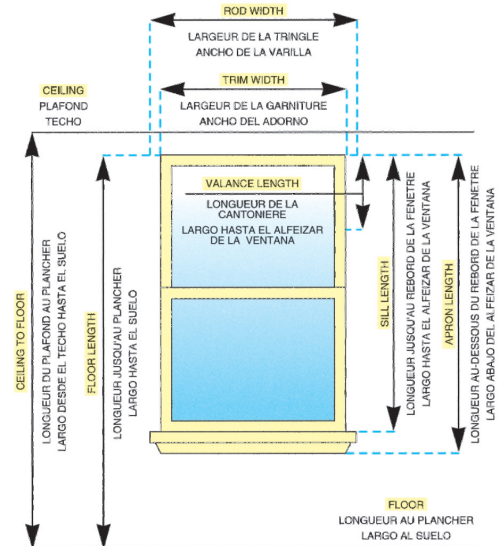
ROD WIDTH
LARGEUR DE LA TRINGLE
ANCHO DE LA VARILLA

TRIM WIDTH
LARGEUR DE LA GARNITURE
ANCHO DEL ADORNO

CEILING
PLAFOND
TECHO

VALANCE LENGTH
LONGUEUR DE LA CANTONIERE
LARGO HASTA EL ALFEIZAR DE LA VENTANA

CEILING TO FLOOR
LONGUEUR DU PLAFOND AU PLANCHER
LARGO DESDE EL TECHO HASTA EL SUELO

FLOOR LENGTH
LONGUEUR JUSQU'AU PLANCHER
LARGO HASTA EL SUELO

SILL LENGTH
LONGUEUR JUSQU'AU REBORD DE LA FENETRE
LARGO HASTA EL ALFEIZAR DE LA VENTANA

APRON LENGTH
LONGUEUR AU-DESSOUS DU REBORD DE LA FENETRE
LARGO ABAJO DEL ALFEIZAR DE LA VENTANA

FLOOR
LONGUEUR AU PLANCHER
LARGO AL SUELO